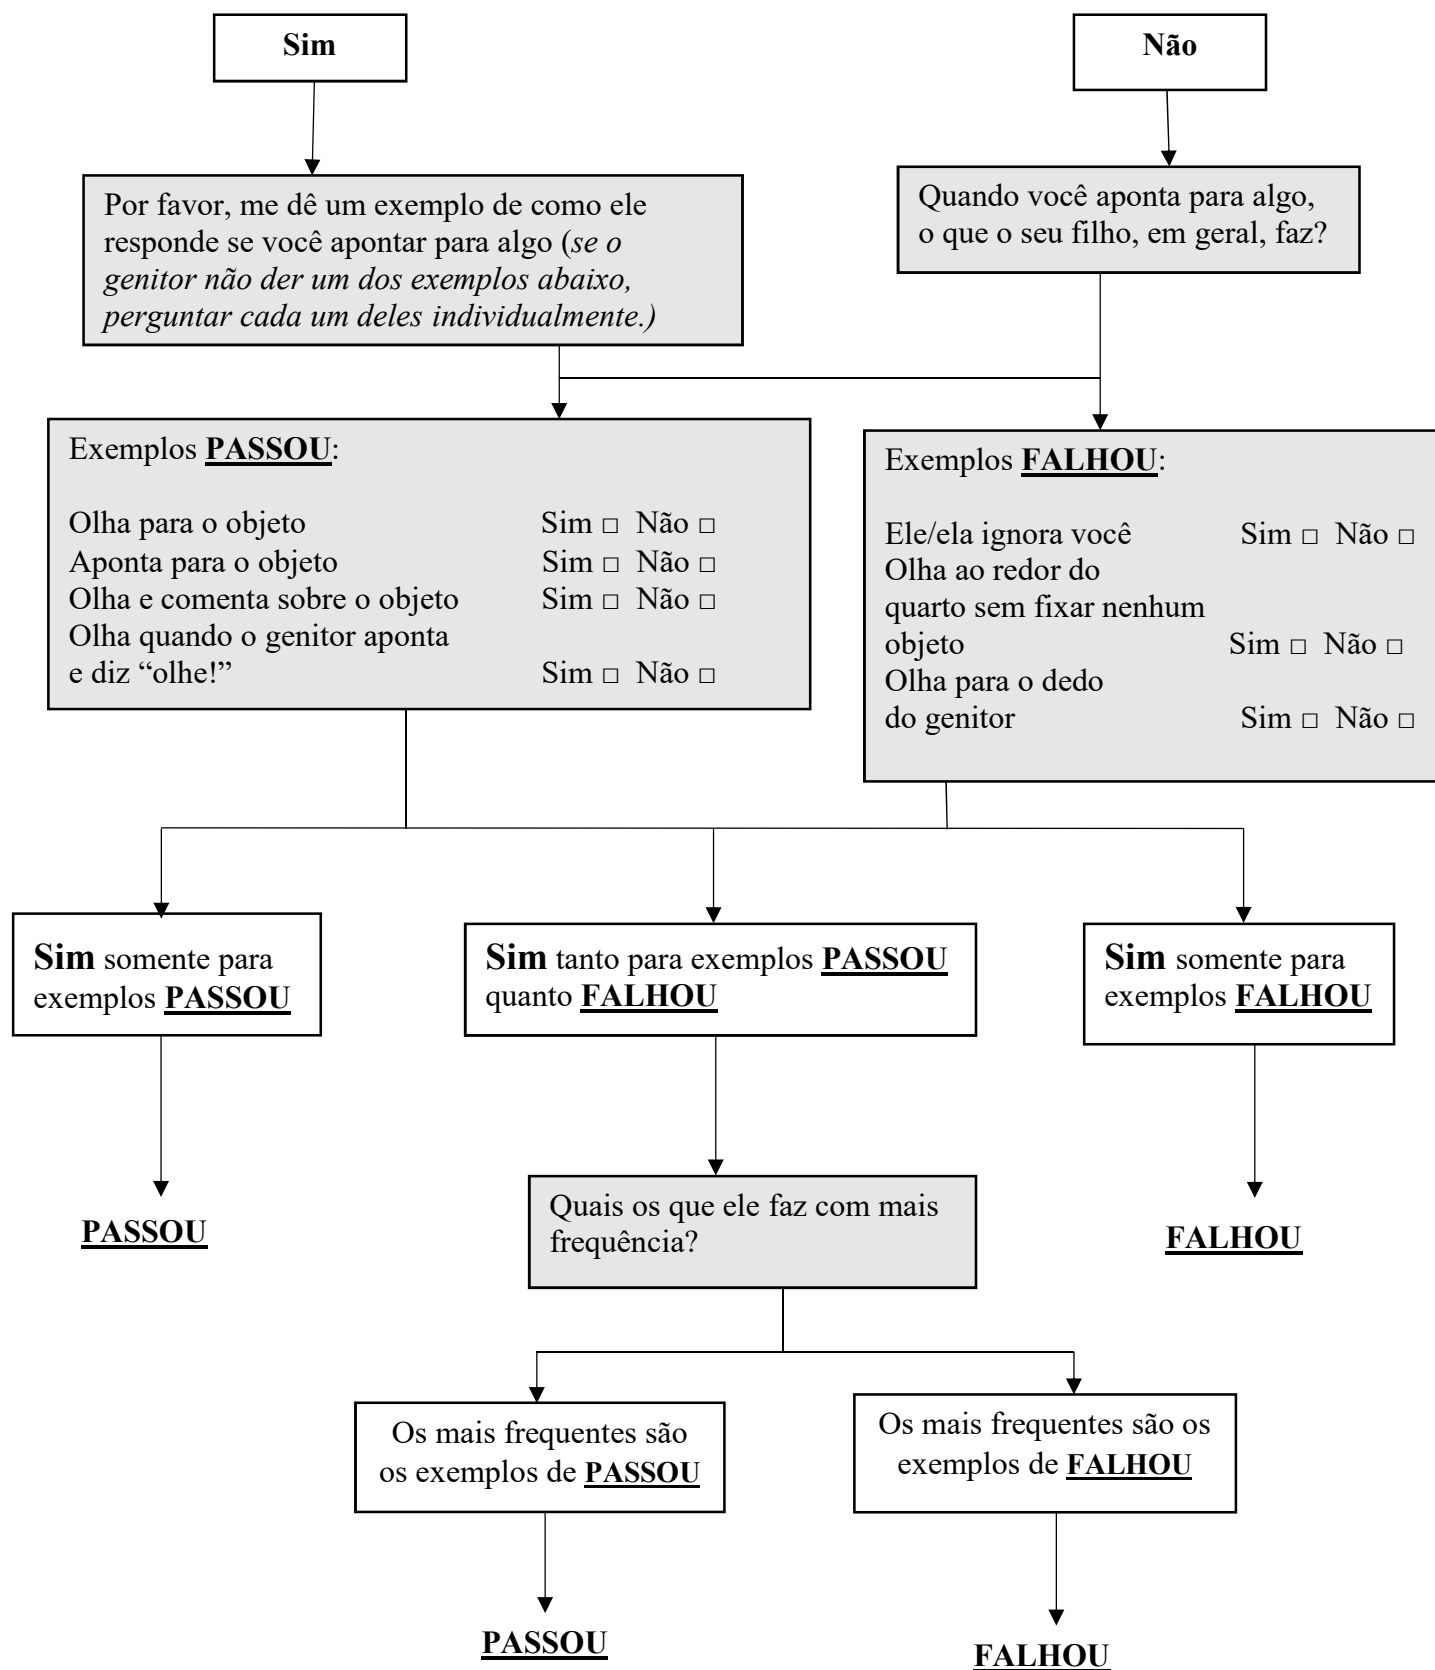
Sim

Não

Por favor, me dê um exemplo de como ele responde se você apontar para algo (*se o genitor não der um dos exemplos abaixo, perguntar cada um deles individualmente.)*

Quando você aponta para algo, o que o seu filho, em geral, faz?

Exemplos **PASSOU**:

Olha para o objeto Sim □ Não □
Aponta para o objeto Sim □ Não □
Olha e comenta sobre o objeto Sim □ Não □
Olha quando o genitor aponta e diz "olhe!" Sim □ Não □

Exemplos **FALHOU**:

Ele/ela ignora você Sim □ Não □
Olha ao redor do quarto sem fixar nenhum objeto Sim □ Não □
Olha para o dedo do genitor Sim □ Não □

**Sim** somente para exemplos **PASSOU**

**Sim** tanto para exemplos **PASSOU** quanto **FALHOU**

**Sim** somente para exemplos **FALHOU**

**PASSOU**

Quais os que ele faz com mais frequência?

**FALHOU**

Os mais frequentes são os exemplos de **PASSOU**

Os mais frequentes são os exemplos de **FALHOU**

**PASSOU**

**FALHOU**